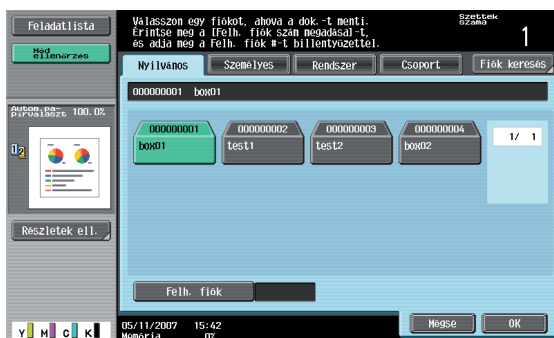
Feladatlista

Mód ellenőrzés

Válasszon egy fiókot, ahova a dok.-t menti.
Érintse meg a [Felh. fiók szám megadása]-t,
és adja meg a Felh. fiók #-t billentyűzettel.

Szettek Száma
1

Nyilvános
Személyes
Rendszer
Csoport
Fiók keresés

000000001 box01

Autom.pa-pírválaszt 100.0%

000000001
box01

000000002
test1

000000003
test2

000000004
box02

1/ 1

Részletek ell.

Felh. fiók

Mégse
OK

Y M C K

05/11/2007 15:42
Memória 0%